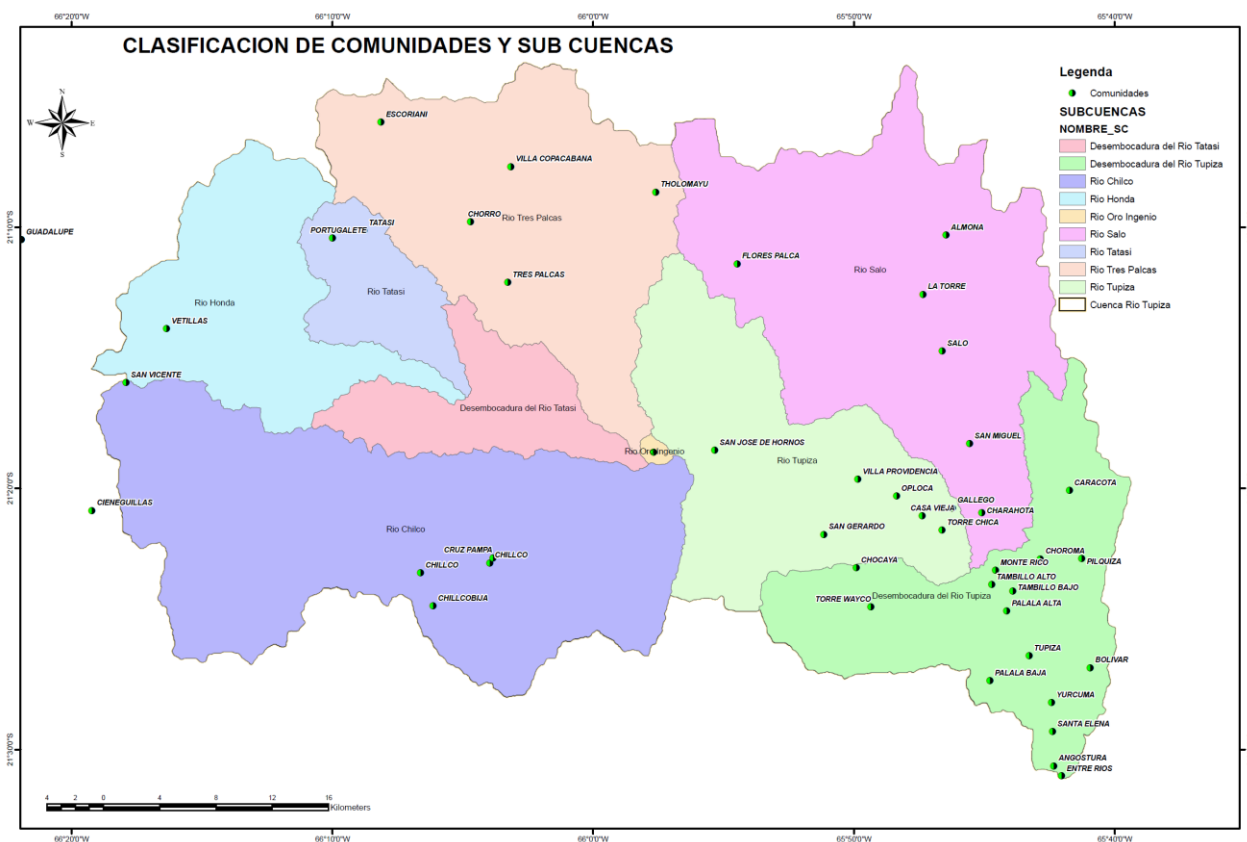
66°20'0"W 66°10'0"W 66°0'0"W 65°50'0"W 65°40'0"W

CLASIFICACION DE COMUNIDADES Y SUB CUENCAS

N
W E
S

Legenda
Comunidades
SUBCUENCAS
NOMBRE_SC
Desembocadura del Rio Tatasi
Desembocadura del Rio Tupiza
Rio Chilco
Rio Honda
Rio Oro Ingenio
Rio Salo
Rio Tatasi
Rio Tres Palcas
Rio Tupiza
Cuenca Rio Tupiza

21°10'0"S
21°20'0"S
21°30'0"S

ESCORIANI
VILLA COPACABANA
THOLOMAYU
CHORRO
Rio Tres Palcas
TATASI
PORTUGALETE
GUADALUPE
TRES PALCAS
Rio Tatasi
Rio Honda
VETILLAS
SAN VICENTE
Desembocadura del Rio Tatasi
ALMONA
FLORES PALCA
Rio Salo
LA TORRE
SALO
SAN MIGUEL
SAN JOSE DE HORNOS
Rio Oro Ingenio
Rio Tupiza
VILLA PROVIDENCIA
OPLOCA
CARACOTA
GALLEGO
CASA VIEJA
CHARAHOTA
TORRE CHICA
CIENEGUILLAS
Rio Chilco
SAN GERARDO
CRUZ PAMPA
CHILLCO
CHILLCO
CHOCAYA
CHOROMA
MONTE RICO
PILQUIZA
TAMBILLO ALTO
TAMBILLO BAJO
TORRE WAYCO
Desembocadura del Rio Tupiza
PALALA ALTA
CHILLCOBIJA
TUPIZA
BOLIVAR
PALALA BAJA
YURCUMA
SANTA ELENA
ANGOSTURA
ENTRE RIOS

4 2 0 4 8 12 16
Kilometers